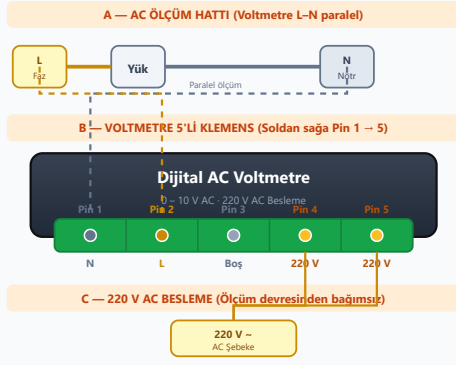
A — AC ÖLÇÜM HATTI (Voltmetre L–N paralel)

L
Faz

Yük

N
Nötr

Paralel ölçüm

B — VOLTMETRE 5'Lİ KLEMENS (Soldan sağa Pin 1 → 5)

Dijital AC Voltmetre

0 – 10 V AC · 220 V AC Besleme

| Pin 1 | Pin 2 | Pin 3 | Pin 4 | Pin 5 |
|---|---|---|---|---|
| N | L | Boş | 220 V | 220 V |

C — 220 V AC BESLEME (Ölçüm devresinden bağımsız)

220 V ~
AC Şebeke